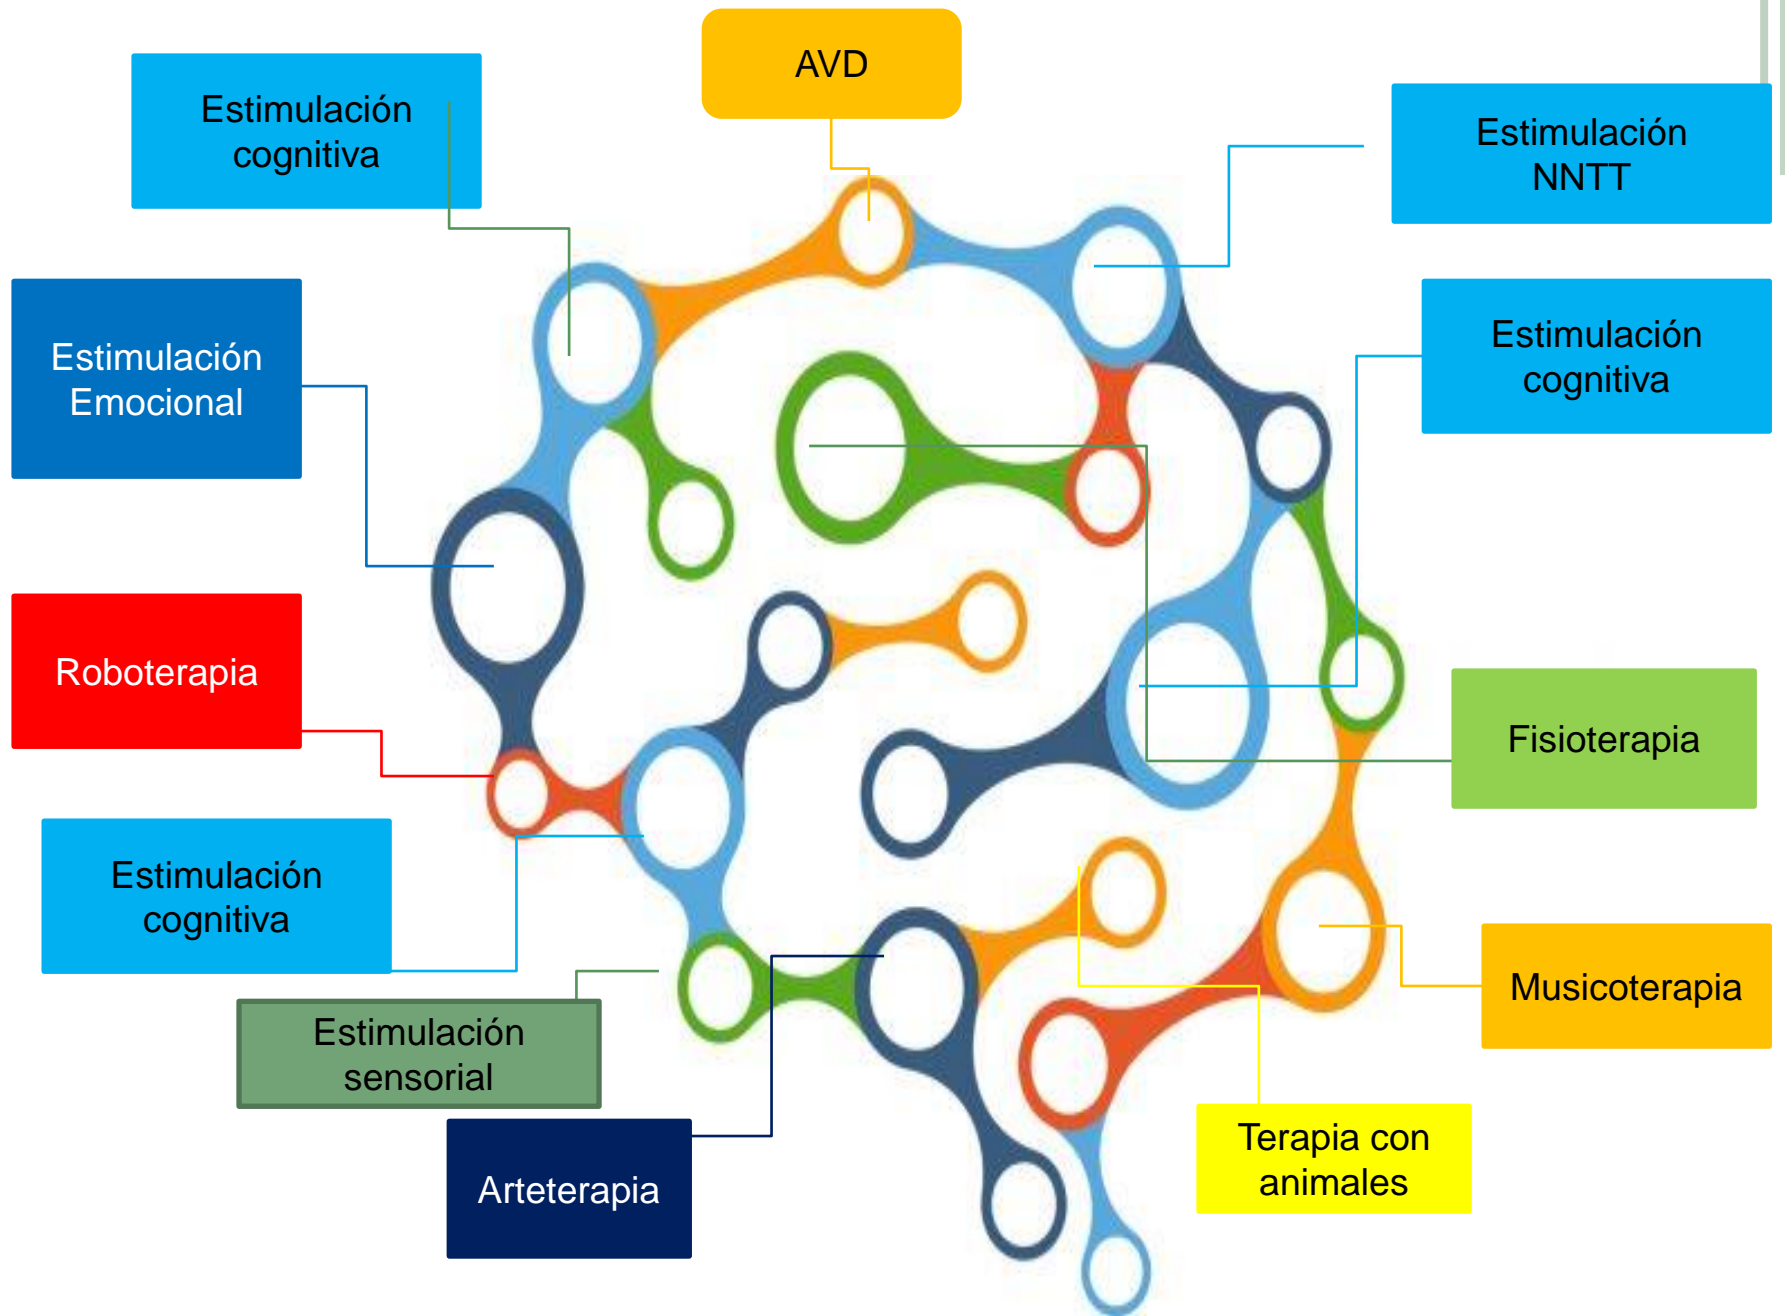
AVD

Estimulación cognitiva

Estimulación NNTT

Estimulación Emocional

Estimulación cognitiva

Roboterapia

Fisioterapia

Estimulación cognitiva

Musicoterapia

Estimulación sensorial

Arteterapia

Terapia con animales